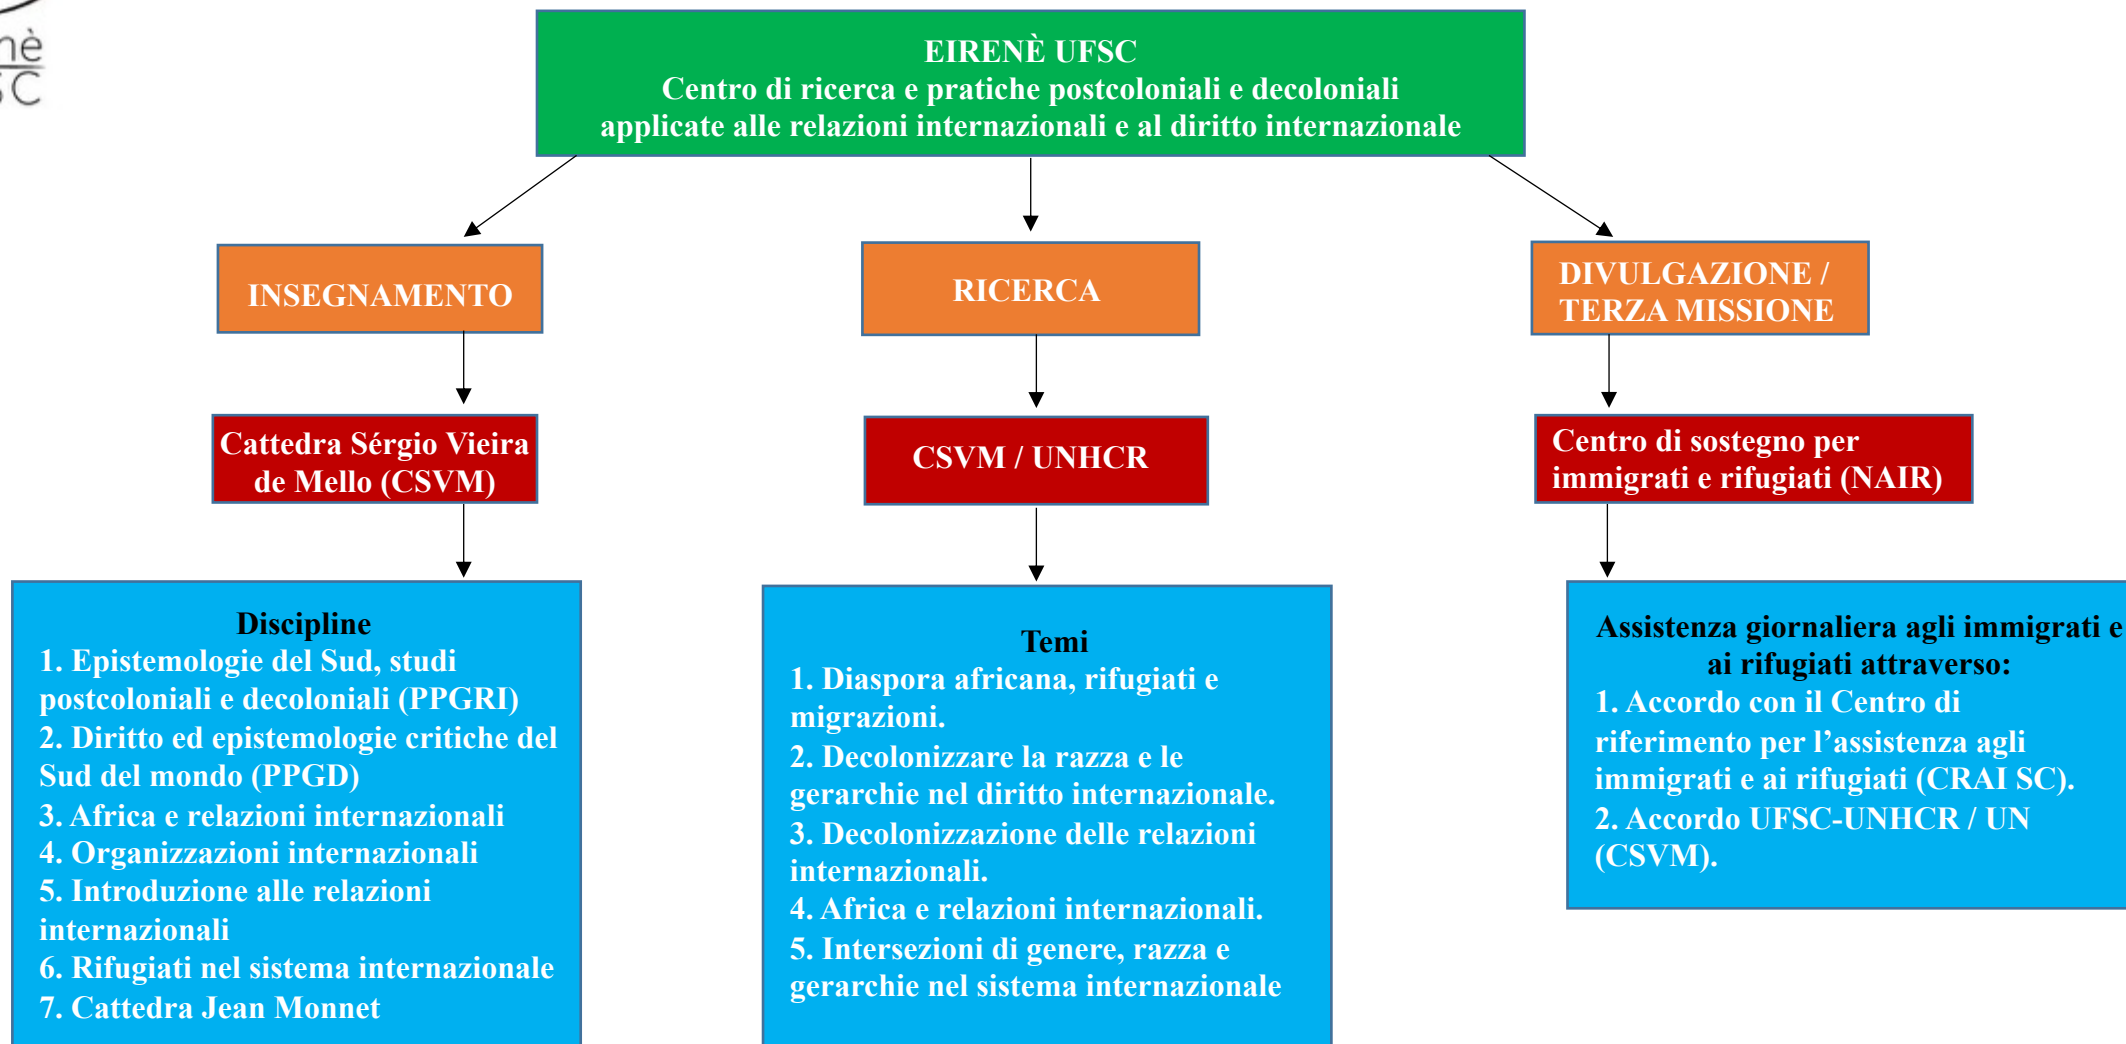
nè
SC

EIRENÈ UFSC
Centro di ricerca e pratiche postcoloniali e decoloniali applicate alle relazioni internazionali e al diritto internazionale

INSEGNAMENTO

Cattedra Sérgio Vieira de Mello (CSVM)

Discipline
1. Epistemologie del Sud, studi postcoloniali e decoloniali (PPGRI)
2. Diritto ed epistemologie critiche del Sud del mondo (PPGD)
3. Africa e relazioni internazionali
4. Organizzazioni internazionali
5. Introduzione alle relazioni internazionali
6. Rifugiati nel sistema internazionale
7. Cattedra Jean Monnet

RICERCA

CSVM / UNHCR

Temi
1. Diaspora africana, rifugiati e migrazioni.
2. Decolonizzare la razza e le gerarchie nel diritto internazionale.
3. Decolonizzazione delle relazioni internazionali.
4. Africa e relazioni internazionali.
5. Intersezioni di genere, razza e gerarchie nel sistema internazionale

DIVULGAZIONE / TERZA MISSIONE

Centro di sostegno per immigrati e rifugiati (NAIR)

Assistenza giornaliera agli immigrati e ai rifugiati attraverso:
1. Accordo con il Centro di riferimento per l'assistenza agli immigrati e ai rifugiati (CRAI SC).
2. Accordo UFSC-UNHCR / UN (CSVM).